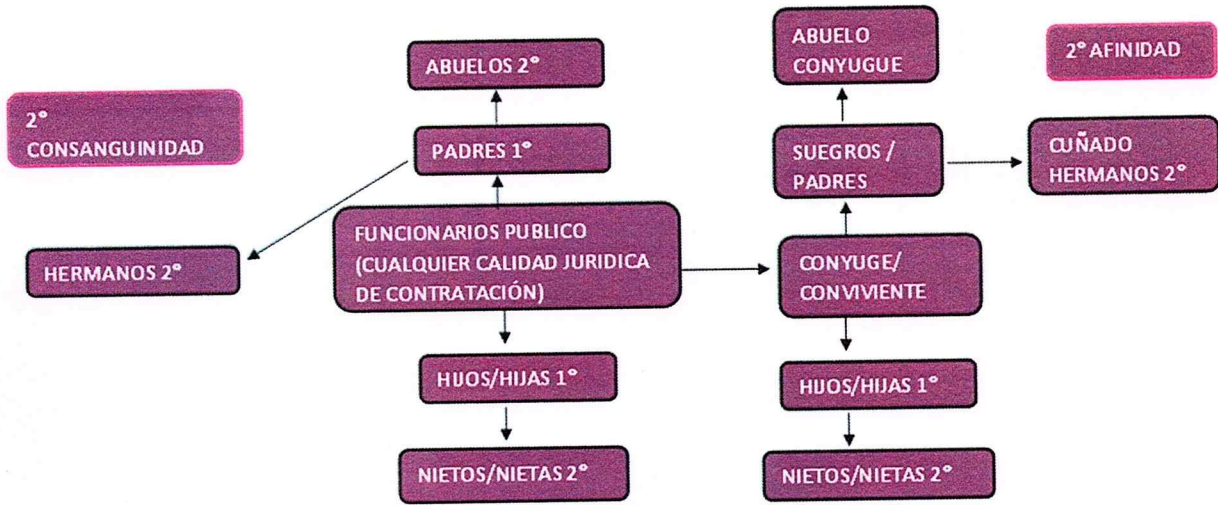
2° CONSANGUINIDAD

ABUELOS 2°

PADRES 1°

HERMANOS 2°

FUNCIONARIOS PUBLICO (CUALQUIER CALIDAD JURIDICA DE CONTRATACIÓN)

HIJOS/HIJAS 1°

NIETOS/NIETAS 2°

ABUELO CONYUGUE

2° AFINIDAD

SUEGROS / PADRES

CUÑADO HERMANOS 2°

CONYUGE/ CONVIVIENTE

HIJOS/HIJAS 1°

NIETOS/NIETAS 2°